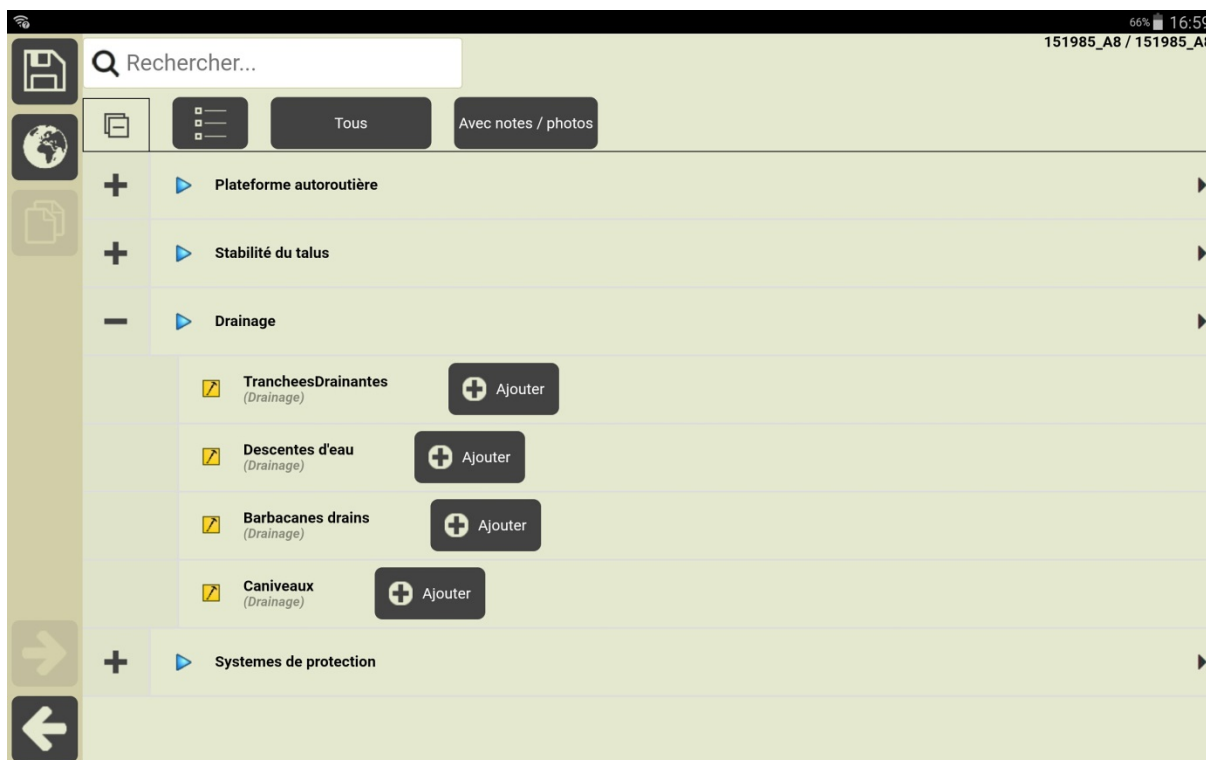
66% 16:5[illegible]

151985_A8 / 151985_A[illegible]

Rechercher...

Tous

Avec notes / photos

Plateforme autoroutière

Stabilité du talus

Drainage

TrancheesDrainantes
(Drainage)

Ajouter

Descentes d'eau
(Drainage)

Ajouter

Barbacanes drains
(Drainage)

Ajouter

Caniveaux
(Drainage)

Ajouter

Systemes de protection